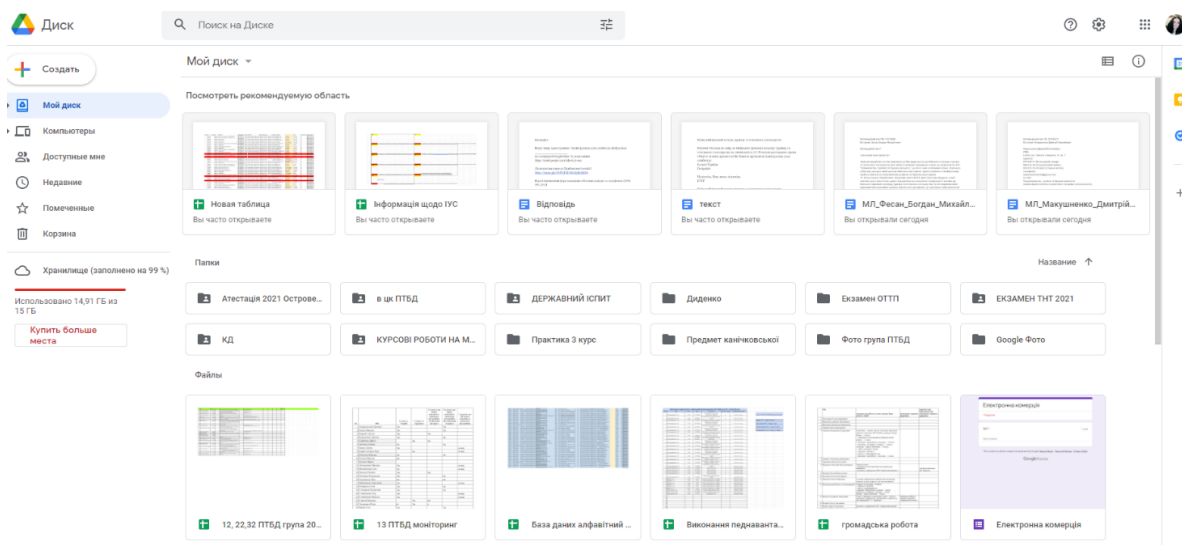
Диск

Поиск на Диске

Создать

Мой диск
Компьютеры
Доступные мне
Недавние
Помеченные
Корзина

Хранилище (заполнено на 99 %)
Использовано 14,91 ГБ из 15 ГБ
Купить больше места

Мой диск

Посмотреть рекомендуемую область

Новая таблица
Вы часто открываете

Інформація щодо ІУС
Вы часто открываете

Відповідь
Вы часто открываете

текст
Вы часто открываете

МЛ_Фесан_Богдан_Михайл...
Вы открывали сегодня

МЛ_Макушненко_Дмитрій...
Вы открывали сегодня

Папки

Название

Атестація 2021 Острове...
в цк ПТБД
ДЕРЖАВНИЙ ІСПИТ
Диденко
Екзамен ОТТП
ЕКЗАМЕН ТНТ 2021
КД
КУРСОВІ РОБОТИ НА М...
Практика 3 курс
Предмет канічковської
Фото група ПТБД
Google Фото

Файлы

Електронна комерція

12, 22,32 ПТБД група 20...
13 ПТБД моніторинг
База даних алфавітний ...
Виконання педнаванта...
громадська робота
Електронна комерція